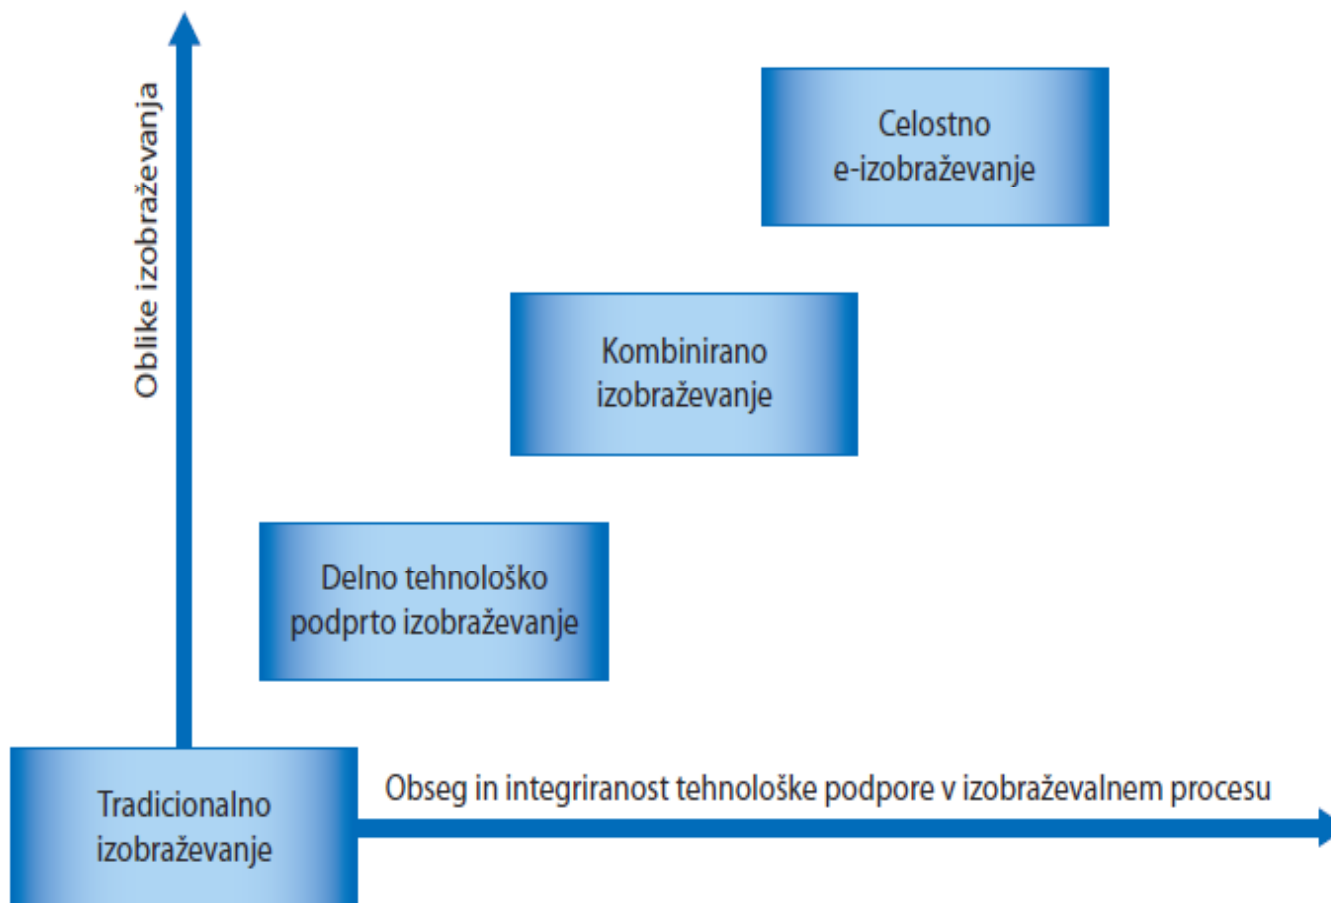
Oblike izobraževanja

Celostno e-izobraževanje

Kombinirano izobraževanje

Delno tehnološko podprto izobraževanje

Tradicionalno izobraževanje

Obseg in integriranost tehnološke podpore v izobraževalnem procesu